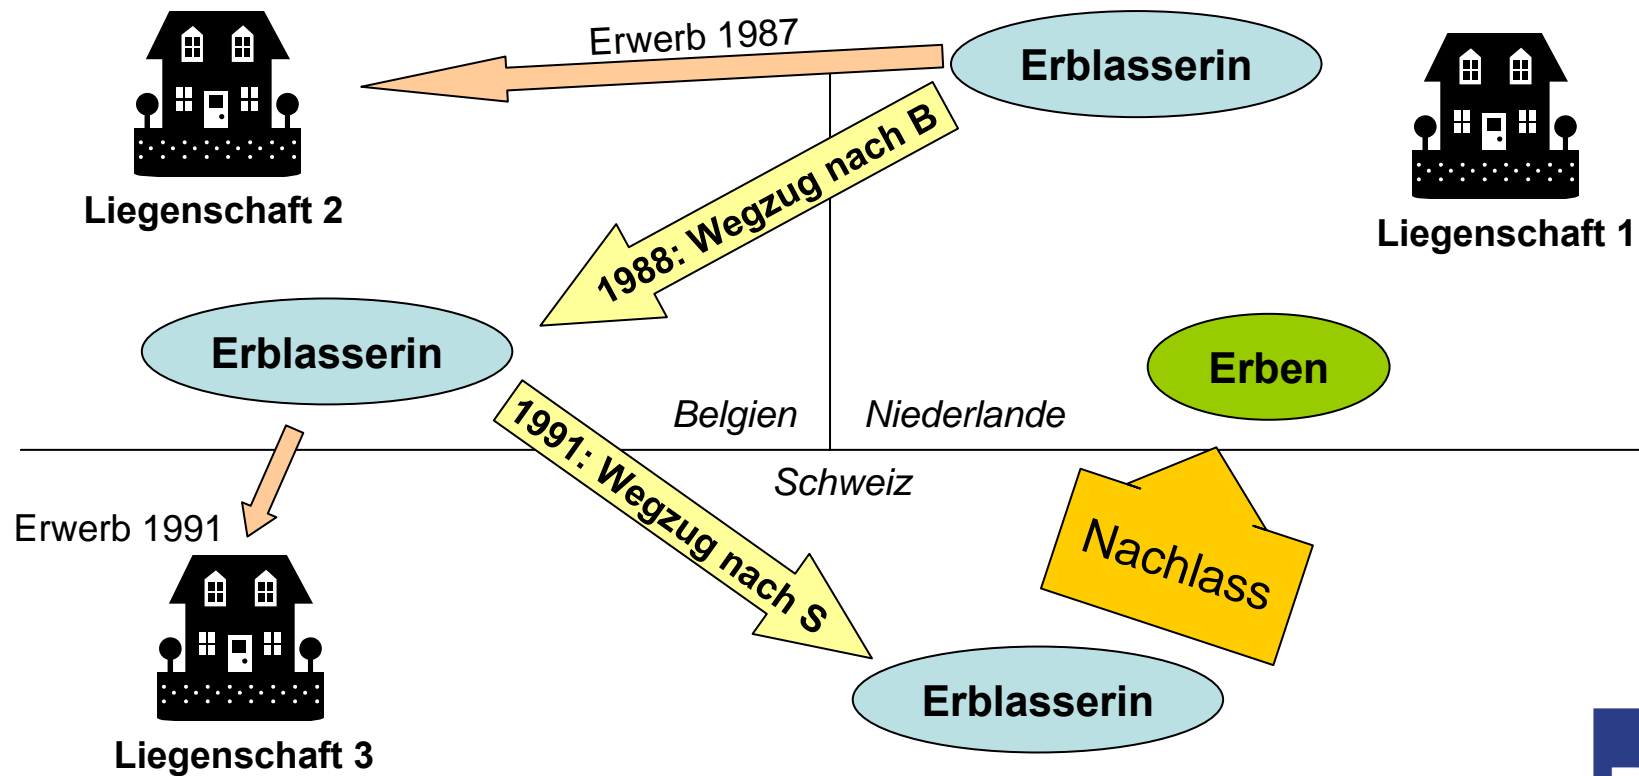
Erwerb 1987

Erblasserin

Liegenschaft 2

Liegenschaft 1

1988: Wegzug nach B

Erblasserin

Erben

Belgien

Niederlande

Schweiz

1991: Wegzug nach S

Erwerb 1991

Nachlass

Liegenschaft 3

Erblasserin